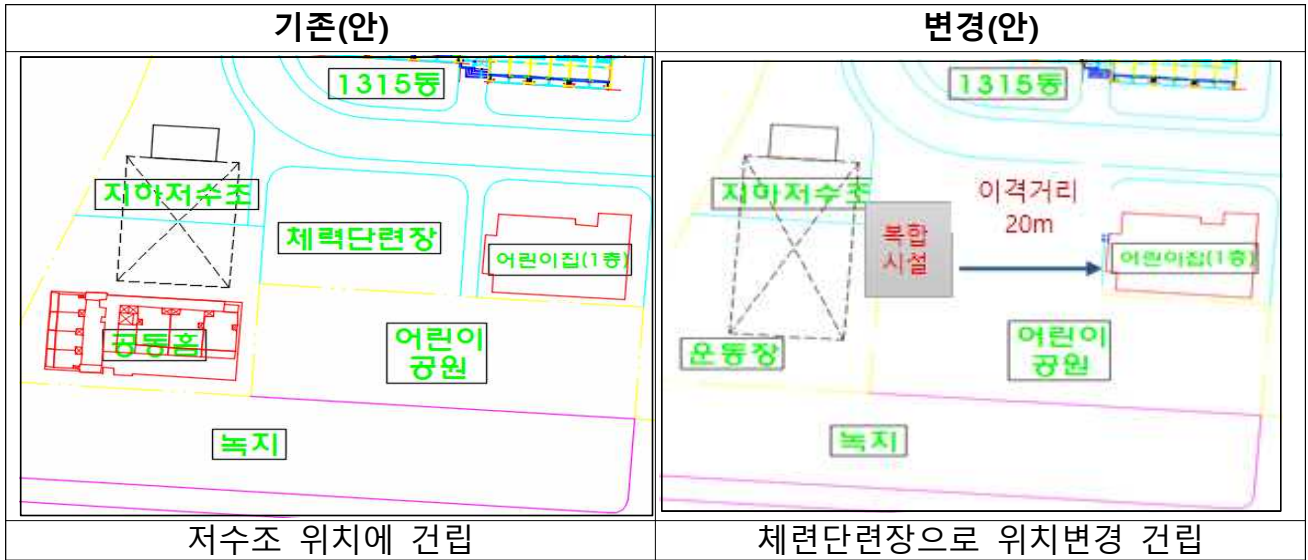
| 기존(안) | 변경(안) |
|---|---|
| 1315동<br>지하저수조<br>체력단련장<br>어린이집(1층)<br>공동홈<br>어린이 공원<br>녹지 | 1315동<br>지하저수조<br>이격거리 20m<br>복합 시설<br>어린이집(1층)<br>운동장<br>어린이 공원<br>녹지 |
| 저수조 위치에 건립 | 체련단련장으로 위치변경 건립 |